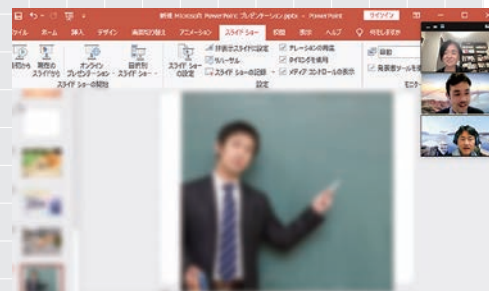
新規 Microsoft PowerPoint プレゼンテーション.pptx - PowerPoint
サインイン
ファイル ホーム 挿入 デザイン 画面切り替え アニメーション スライド ショー 記録 校閲 表示 ヘルプ 何をしますか

最初から
現在のスライドから
オンライン プレゼンテーション
目的別スライド ショー
スライド ショーの開始
スライド ショーの設定
非表示スライドに設定
リハーサル
スライド ショーの記録
ナレーションの再生
タイミングを使用
メディア コントロールの表示
設定
モニター
発表者ツールを使用
モニ